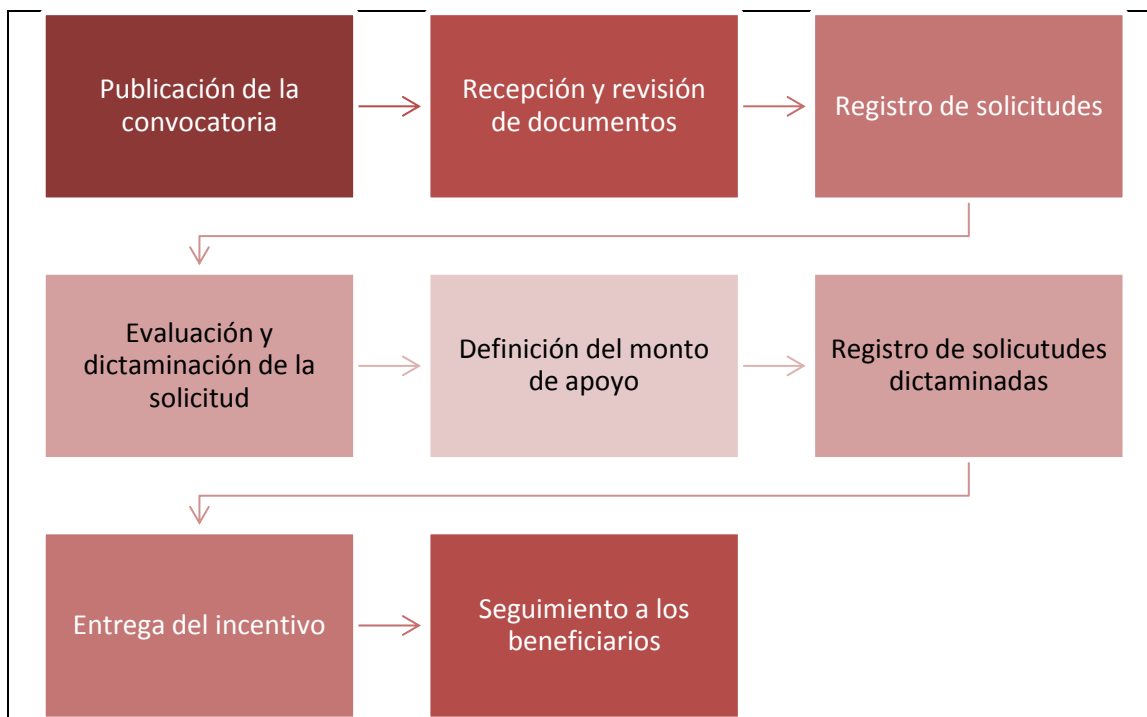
Publicación de la convocatoria

Recepción y revisión de documentos

Registro de solicitudes

Evaluación y dictaminación de la solicitud

Definición del monto de apoyo

Registro de solicutudes dictaminadas

Entrega del incentivo

Seguimiento a los beneficiarios